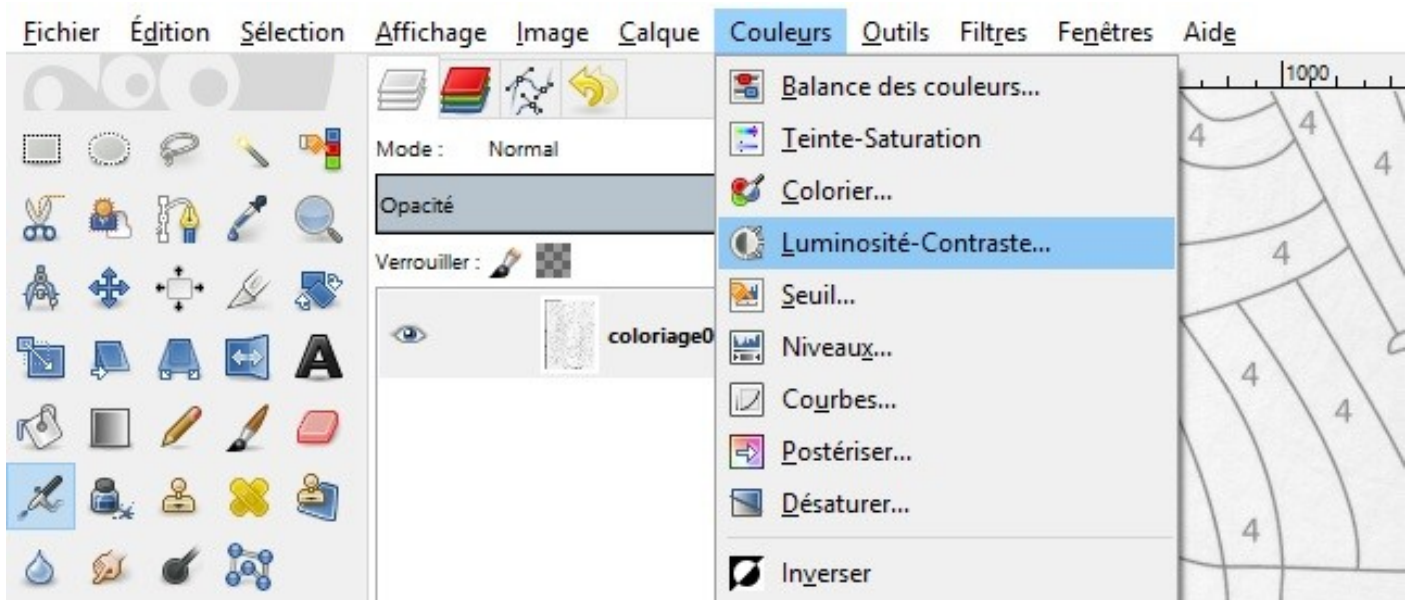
Fichier Édition Sélection Affichage Image Calque Couleurs Outils Filtres Fenêtres Aide

Mode : Normal
Opacité
Verrouiller :
coloriage0

Balance des couleurs...
Teinte-Saturation
Colorier...
Luminosité-Contraste...
Seuil...
Niveaux...
Courbes...
Postériser...
Désaturer...
Inverser

1000
4
4
4
4
4
4
4